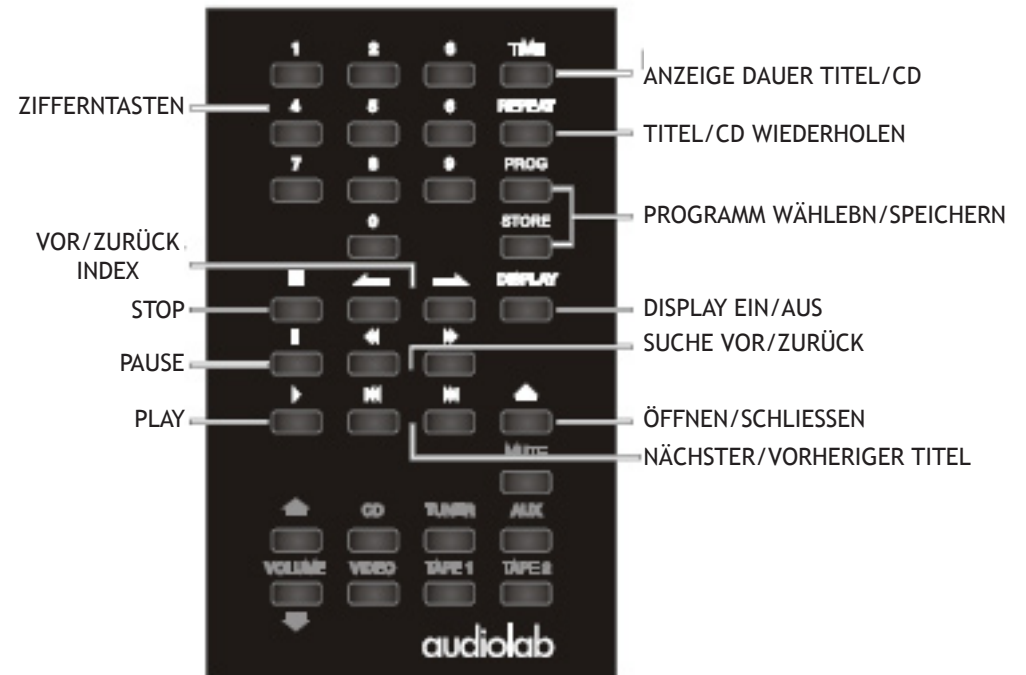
1
2
3
TIME
ANZEIGE DAUER TITEL/CD
ZIFFERNTASTEN
4
5
6
REPEAT
TITEL/CD WIEDERHOLEN
7
8
9
PROG
PROGRAMM WÄHLEBN/SPEICHERN
0
STORE
VOR/ZURÜCK INDEX
DISPLAY
STOP
DISPLAY EIN/AUS
PAUSE
SUCHE VOR/ZURÜCK
PLAY
ÖFFNEN/SCHLIESSEN
MUTE
NÄCHSTER/VORHERIGER TITEL
CD
TUNER
AUX
VOLUME
VIDEO
TAPE 1
TAPE 2
audiolab